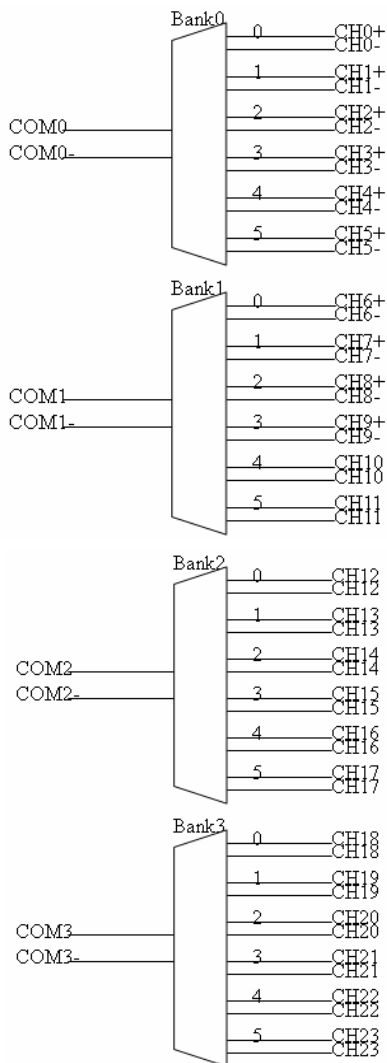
Bank0
0
CH0+
CH0-
1
CH1+
CH1-
2
CH2+
CH2-
COM0
COM0-
3
CH3+
CH3-
4
CH4+
CH4-
5
CH5+
CH5-

Bank1
0
CH6+
CH6-
1
CH7+
CH7-
2
CH8+
CH8-
COM1
COM1-
3
CH9+
CH9-
4
CH10
CH10
5
CH11
CH11

Bank2
0
CH12
CH12
1
CH13
CH13
2
CH14
CH14
COM2
COM2-
3
CH15
CH15
4
CH16
CH16
5
CH17
CH17

Bank3
0
CH18
CH18
1
CH19
CH19
2
CH20
CH20
COM3
COM3-
3
CH21
CH21
4
CH22
CH22
5
CH23
CH23